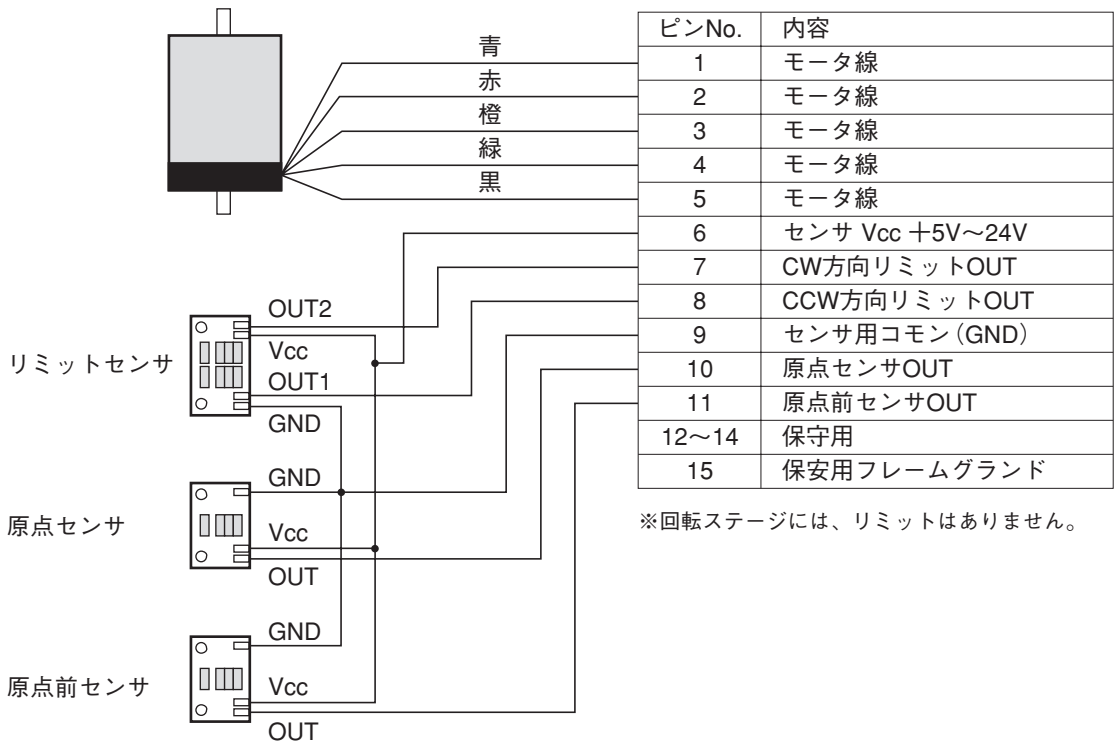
青
赤
橙
緑
黒

| ピンNo. | 内容 |
|---|---|
| 1 | モータ線 |
| 2 | モータ線 |
| 3 | モータ線 |
| 4 | モータ線 |
| 5 | モータ線 |
| 6 | センサ Vcc ＋5V～24V |
| 7 | CW方向リミットOUT |
| 8 | CCW方向リミットOUT |
| 9 | センサ用コモン（GND） |
| 10 | 原点センサOUT |
| 11 | 原点前センサOUT |
| 12～14 | 保守用 |
| 15 | 保安用フレームグランド |

※回転ステージには、リミットはありません。

リミットセンサ
OUT2
Vcc
OUT1
GND

原点センサ
GND
Vcc
OUT

原点前センサ
GND
Vcc
OUT